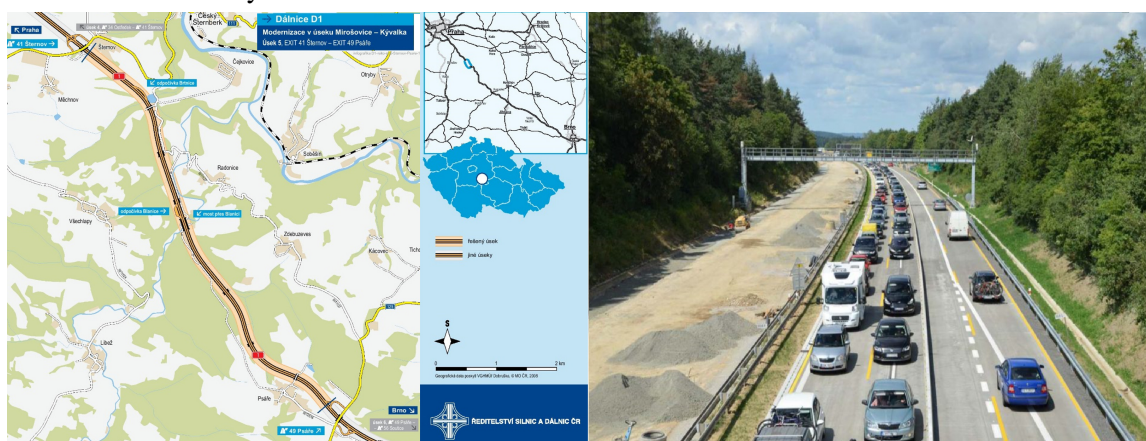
Praha
41 Šternov
Český Šternberk
Dálnice D1
Modernizace v úseku Mirošovice – Kývalka
Úsek 5, EXIT 41 Šternov – EXIT 49 Psáře
Šternov
Čejkovice
odpočívka Brtnice
Mlichov
Radonice
Soběšín
Otryby
Vlašchlapy
odpočívka Blanice
most přes Blanici
Žiželice
Kácovec
Praha
Brno
řešený úsek
jiné úseky
S
0
1
2 km
Geografická data poskytl VGHMÚř Dobruška, © MO ČR, 2008
Libež
Psáře
Brno
49 Psáře
ŘEDITELSTVÍ SILNIC A DÁLNIC ČR